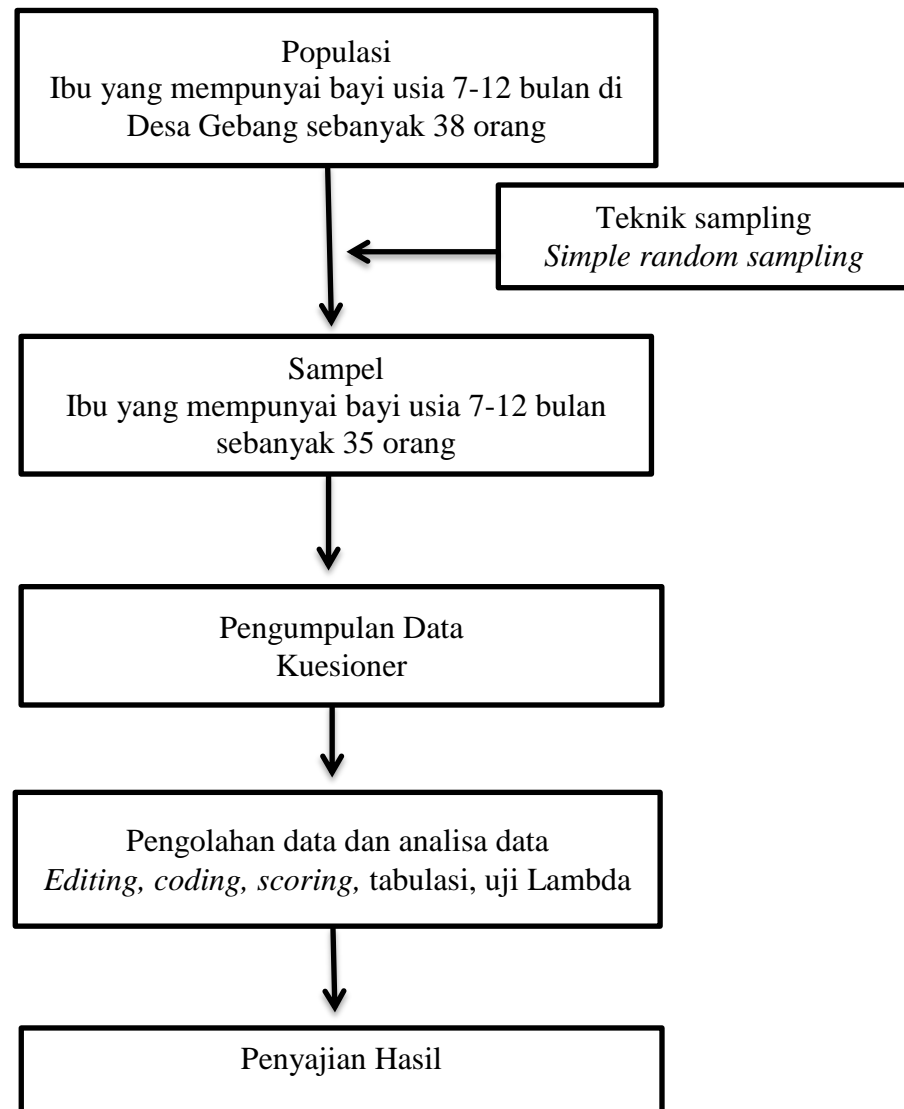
Populasi
Ibu yang mempunyai bayi usia 7-12 bulan di Desa Gebang sebanyak 38 orang

Teknik sampling
*Simple random sampling*

Sampel
Ibu yang mempunyai bayi usia 7-12 bulan sebanyak 35 orang

Pengumpulan Data
Kuesioner

Pengolahan data dan analisa data
*Editing, coding, scoring,* tabulasi, uji Lambda

Penyajian Hasil